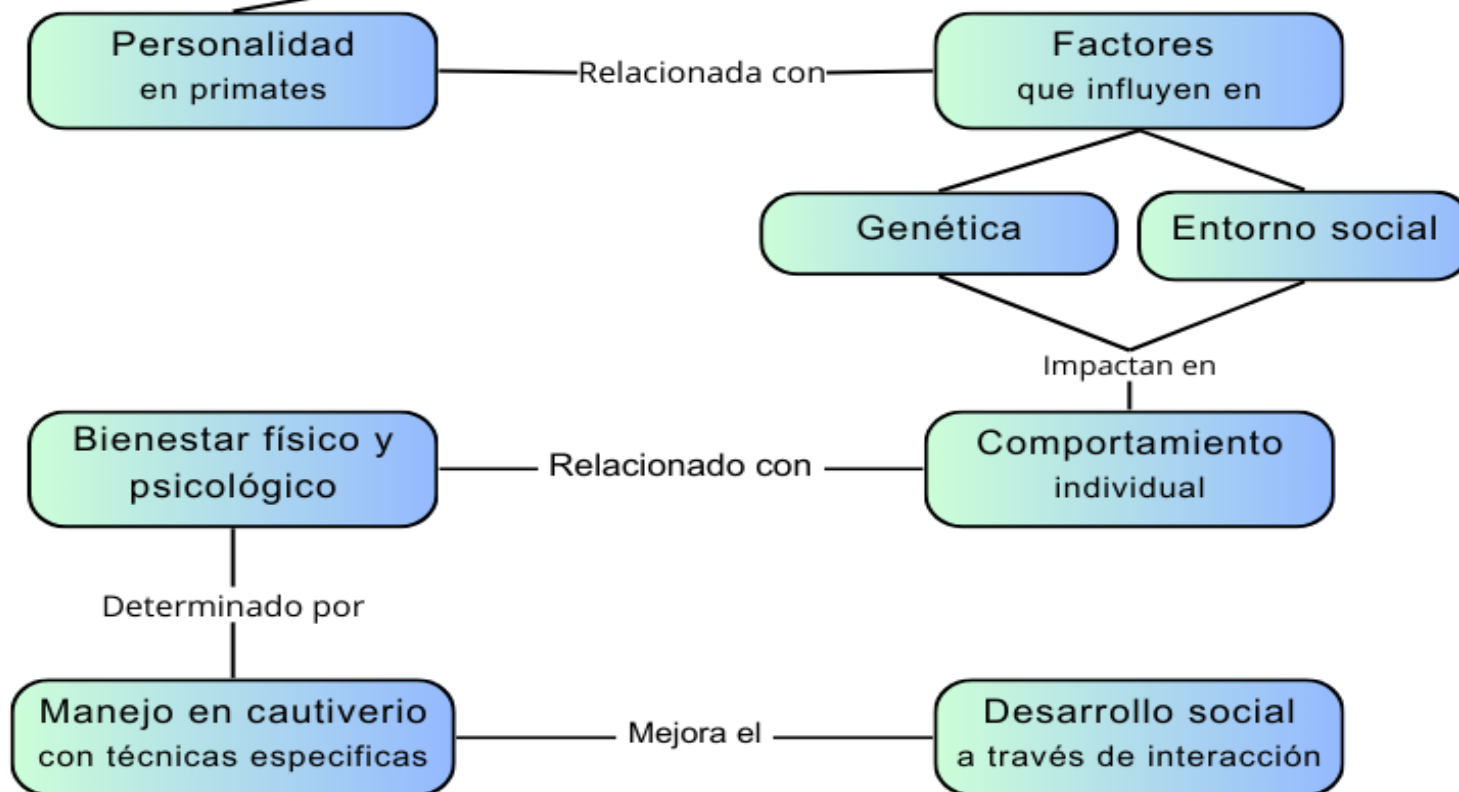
Personalidad
en primates

Relacionada con

Factores
que influyen en

Genética

Entorno social

Impactan en

Comportamiento
individual

Relacionado con

Bienestar físico y psicológico

Determinado por

Manejo en cautiverio
con técnicas especificas

Mejora el

Desarrollo social
a través de interacción